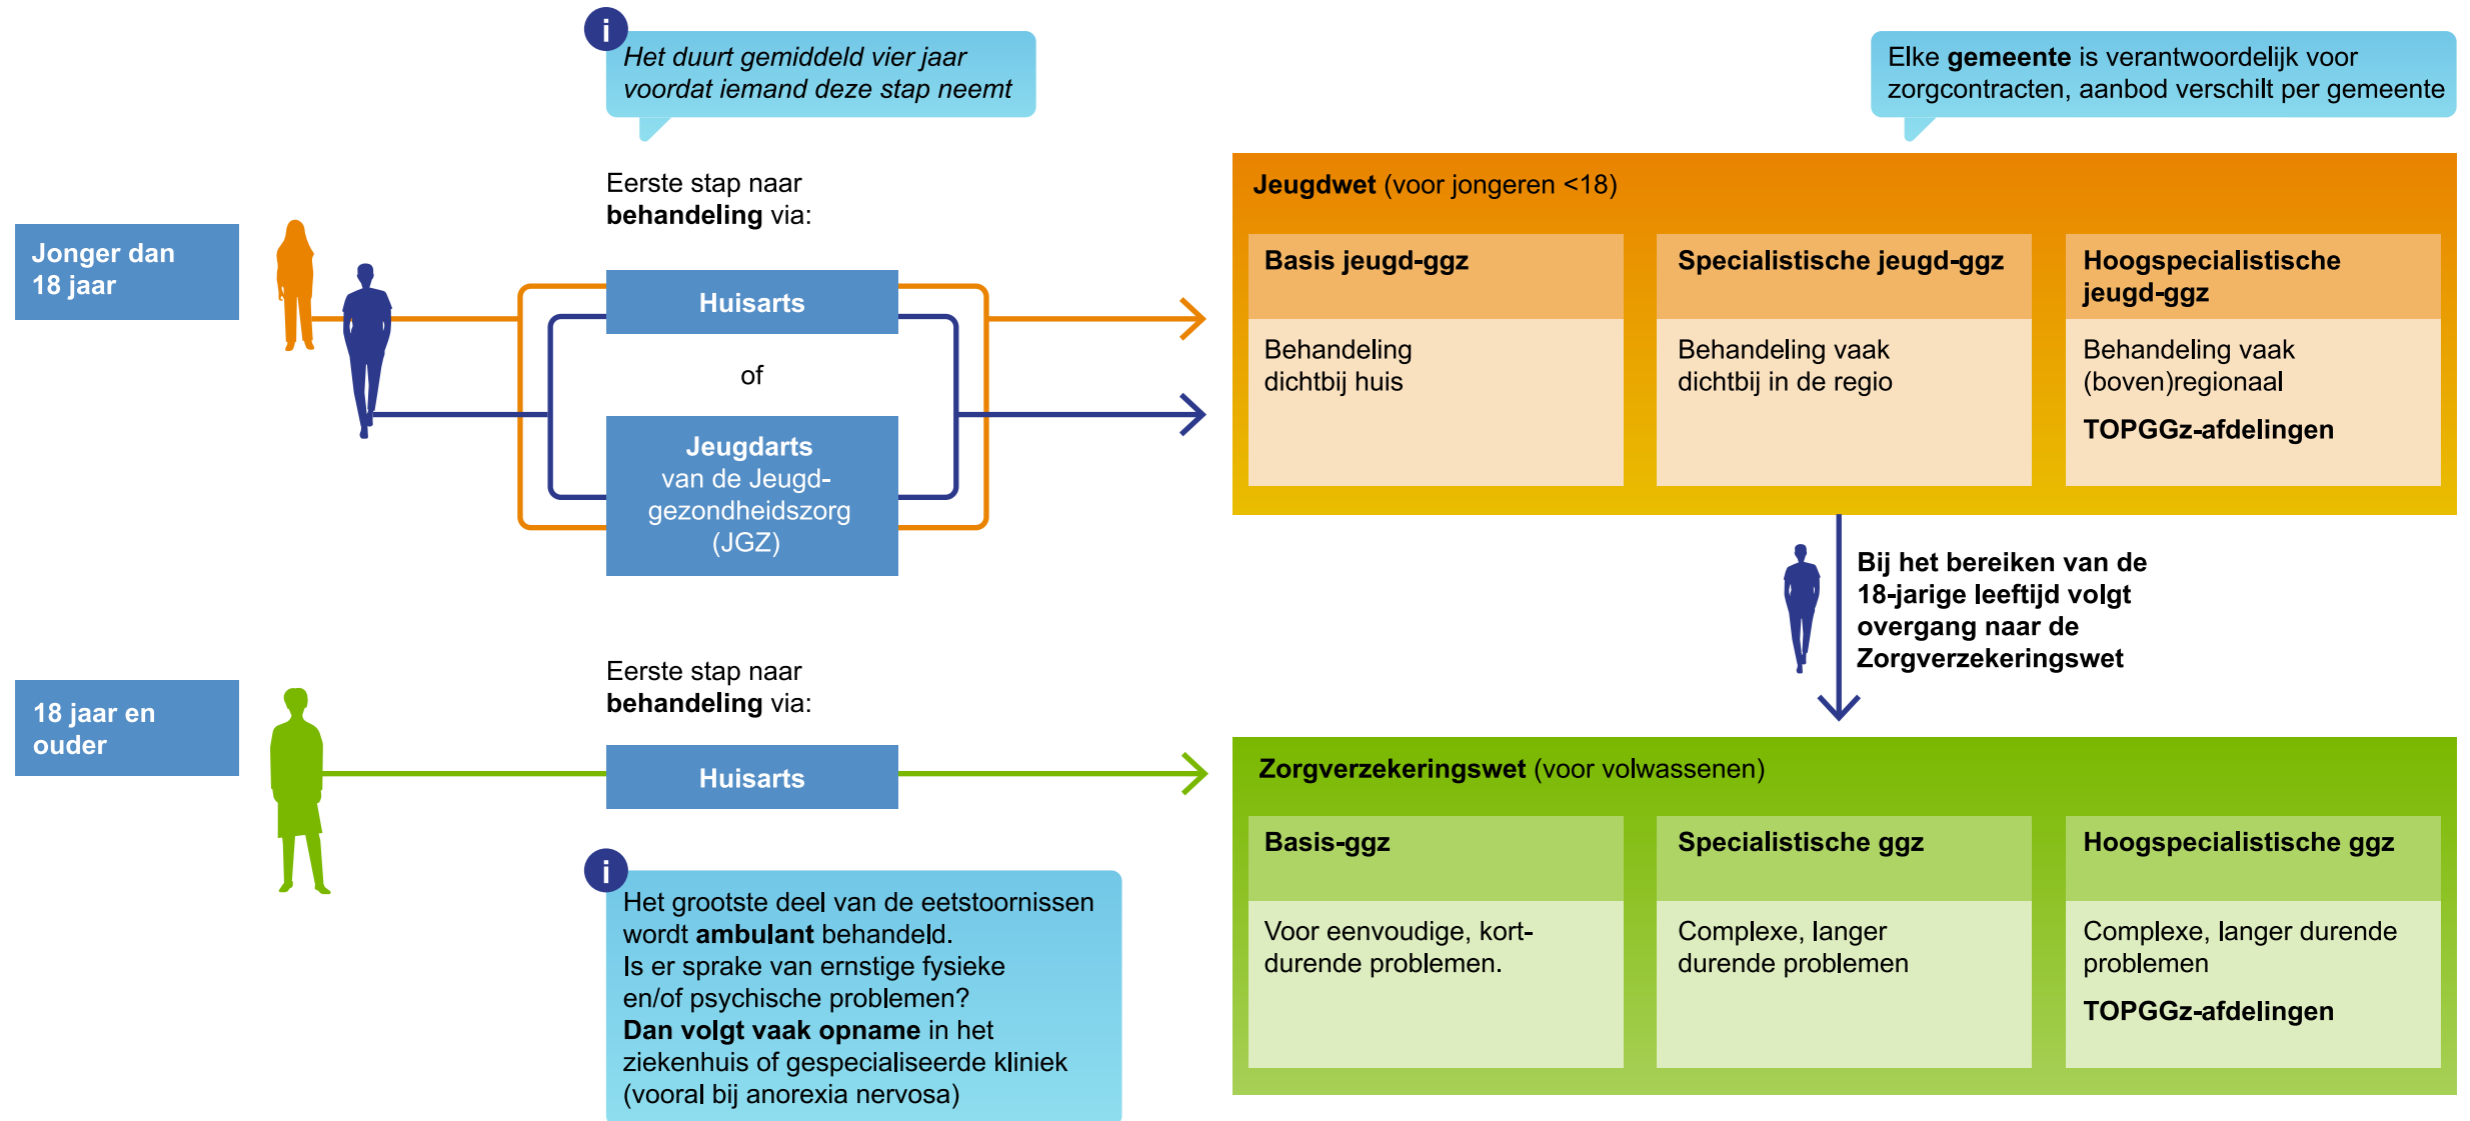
i
Het duurt gemiddeld vier jaar voordat iemand deze stap neemt

Elke **gemeente** is verantwoordelijk voor zorgcontracten, aanbod verschilt per gemeente

Jonger dan 18 jaar

Eerste stap naar **behandeling** via:

Huisarts

of

Jeugdarts van de Jeugdgezondheidszorg (JGZ)

**Jeugdwet** (voor jongeren <18)

**Basis jeugd-ggz**

Behandeling dichtbij huis

**Specialistische jeugd-ggz**

Behandeling vaak dichtbij in de regio

**Hoogspecialistische jeugd-ggz**

Behandeling vaak (boven)regionaal

**TOPGGz-afdelingen**

Bij het bereiken van de 18-jarige leeftijd volgt overgang naar de Zorgverzekeringswet

18 jaar en ouder

Eerste stap naar **behandeling** via:

Huisarts

i
Het grootste deel van de eetstoornissen wordt **ambulant** behandeld.
Is er sprake van ernstige fysieke en/of psychische problemen?
**Dan volgt vaak opname** in het ziekenhuis of gespecialiseerde kliniek (vooral bij anorexia nervosa)

**Zorgverzekeringswet** (voor volwassenen)

**Basis-ggz**

Voor eenvoudige, kortdurende problemen.

**Specialistische ggz**

Complexe, langer durende problemen

**Hoogspecialistische ggz**

Complexe, langer durende problemen

**TOPGGz-afdelingen**